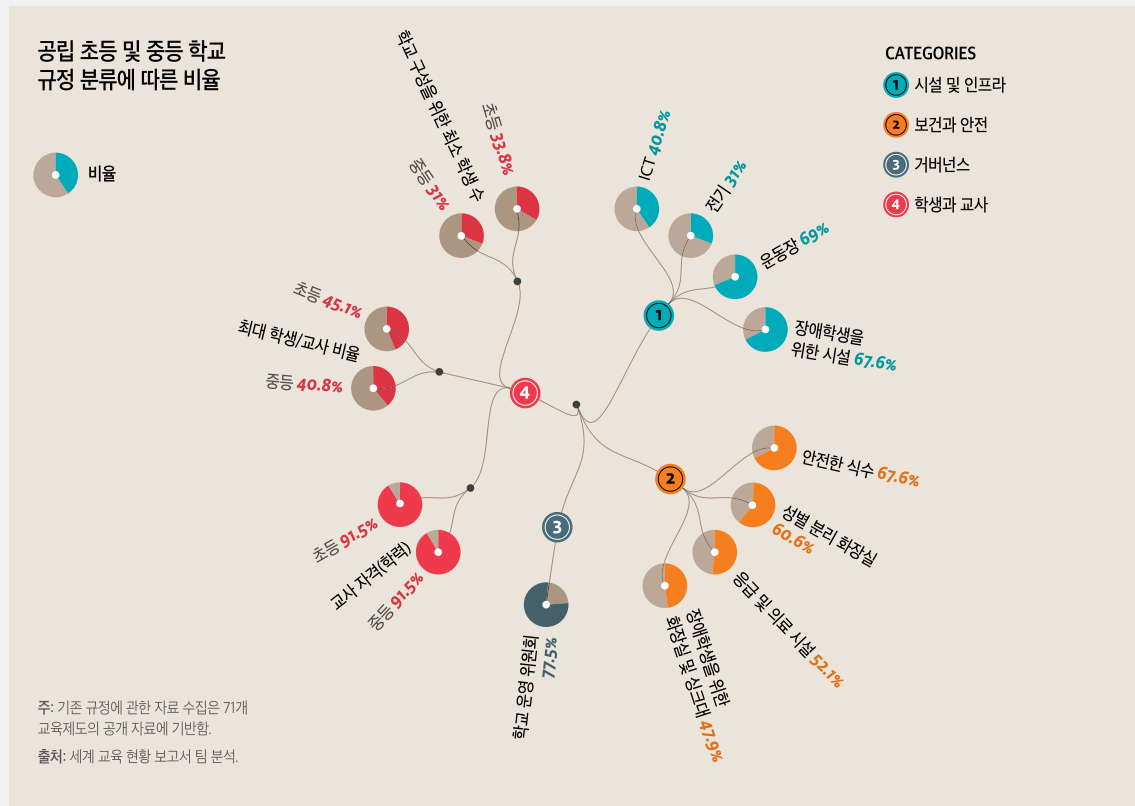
공립 초등 및 중등 학교 규정 분류에 따른 비율

비율

CATEGORIES
1 시설 및 인프라
2 보건과 안전
3 거버넌스
4 학생과 교사

학교 구성을 위한 최소 학생 수
초등 33.8%
중등 31%

ICT 40.8%
전기 31%
운동장 69%
장애학생을 위한 시설 67.6%

초등 45.1%
최대 학생/교사 비율
중등 40.8%

4

1

안전한 식수 67.6%
성별 분리 화장실 60.6%
응급 및 의료 시설 52.1%
장애학생을 위한 화장실 및 싱크대 47.9%

2

3

학교 운영 위원회 77.5%

초등 91.5%
교사 자격(학력)
중등 91.5%

주: 기존 규정에 관한 자료 수집은 71개 교육제도의 공개 자료에 기반함.

출처: 세계 교육 현황 보고서 팀 분석.